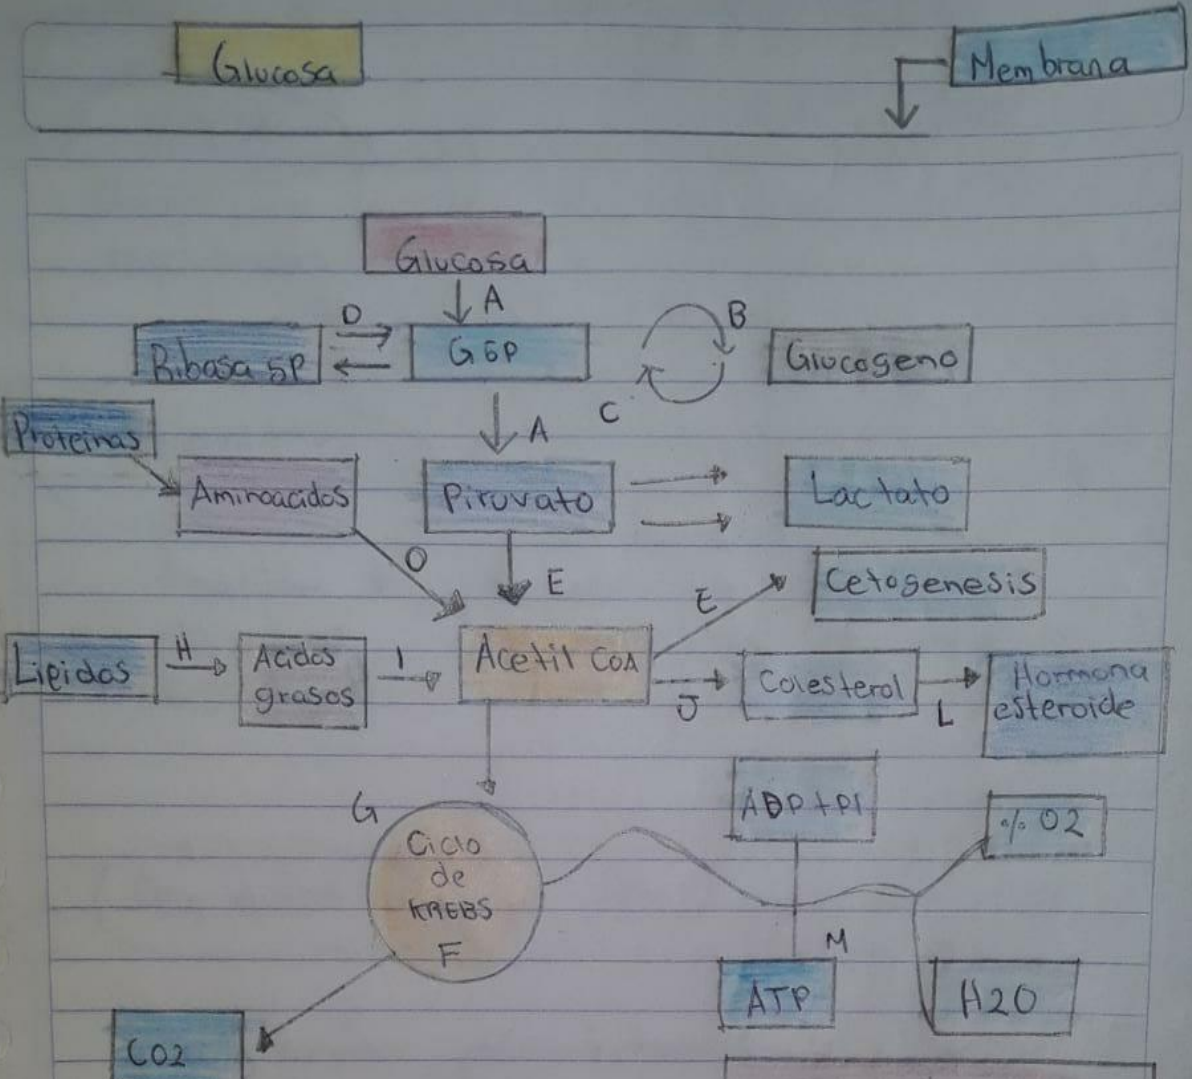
Glucosa

Membrana

Glucosa

A

D

Ribosa 5P

G6P

B

Glucogeno

C

A

Proteinas

Aminoacidos

Piruvato

Lactato

O

E

Cetogenesis

E

Lipidos

H

Acidos grasos

I

Acetil CoA

J

Colesterol

L

Hormona esteroide

G

Ciclo de KREBS

F

ADP + Pi

½ O2

M

ATP

H2O

CO2